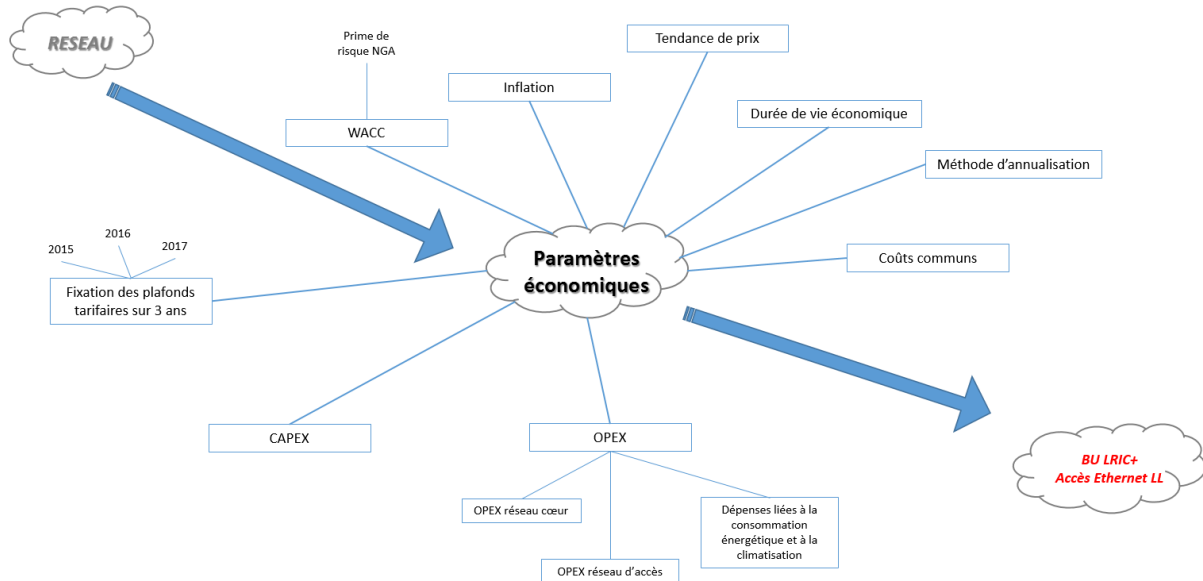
RESEAU

Prime de risque NGA

WACC

Inflation

Tendance de prix

Durée de vie économique

Méthode d'annualisation

2015

2016

2017

Fixation des plafonds tarifaires sur 3 ans

Paramètres économiques

Coûts communs

CAPEX

OPEX

OPEX réseau cœur

Dépenses liées à la consommation énergétique et à la climatisation

OPEX réseau d'accès

BU LRIC+
Accès Ethernet LL